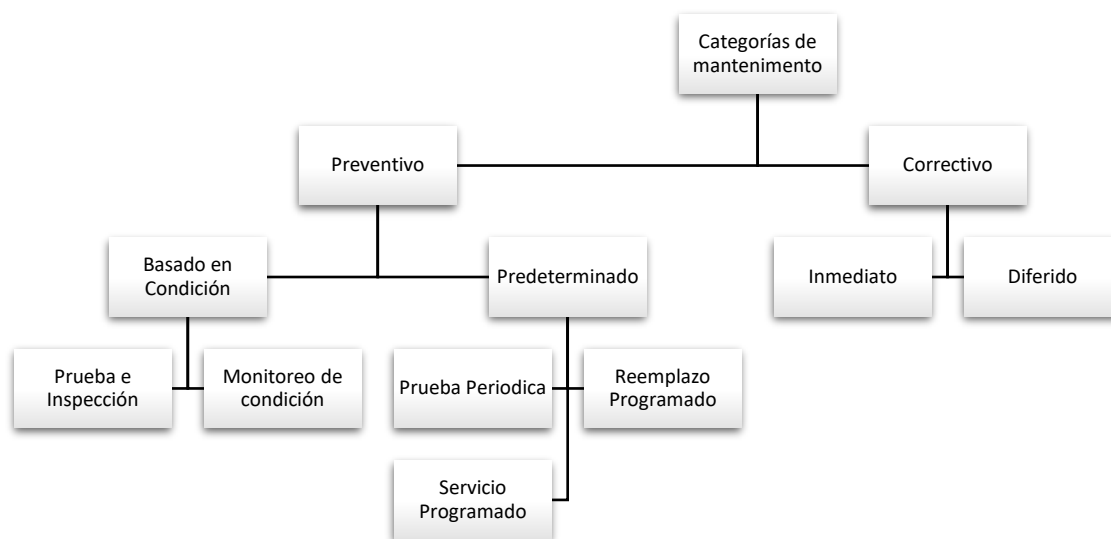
Categorías de mantenimiento

Preventivo

Correctivo

Basado en Condición

Predeterminado

Inmediato

Diferido

Prueba e Inspección

Monitoreo de condición

Prueba Periodica

Reemplazo Programado

Servicio Programado